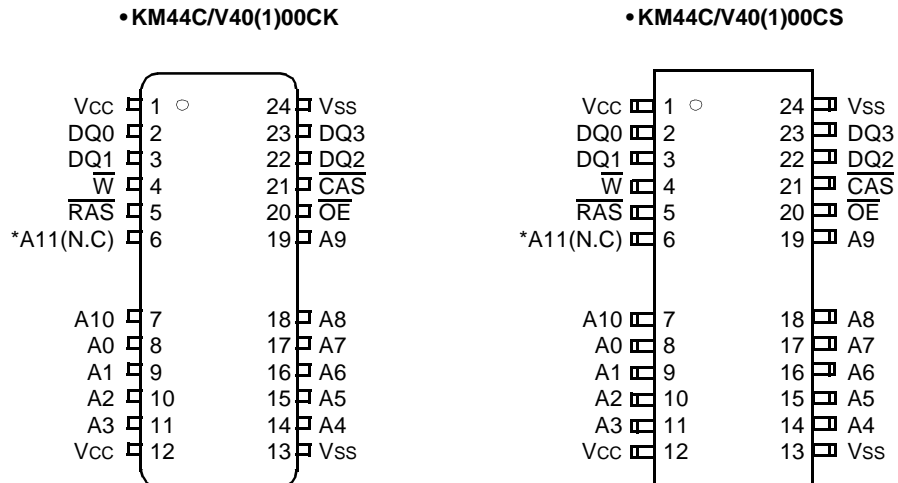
•KM44C/V40(1)00CK

Vcc 1
DQ0 2
DQ1 3
$\overline{W}$ 4
$\overline{RAS}$ 5
*A11(N.C) 6
A10 7
A0 8
A1 9
A2 10
A3 11
Vcc 12

24 Vss
23 DQ3
22 DQ2
21 $\overline{CAS}$
20 $\overline{OE}$
19 A9
18 A8
17 A7
16 A6
15 A5
14 A4
13 Vss

•KM44C/V40(1)00CS

Vcc 1
DQ0 2
DQ1 3
$\overline{W}$ 4
$\overline{RAS}$ 5
*A11(N.C) 6
A10 7
A0 8
A1 9
A2 10
A3 11
Vcc 12

24 Vss
23 DQ3
22 DQ2
21 $\overline{CAS}$
20 $\overline{OE}$
19 A9
18 A8
17 A7
16 A6
15 A5
14 A4
13 Vss